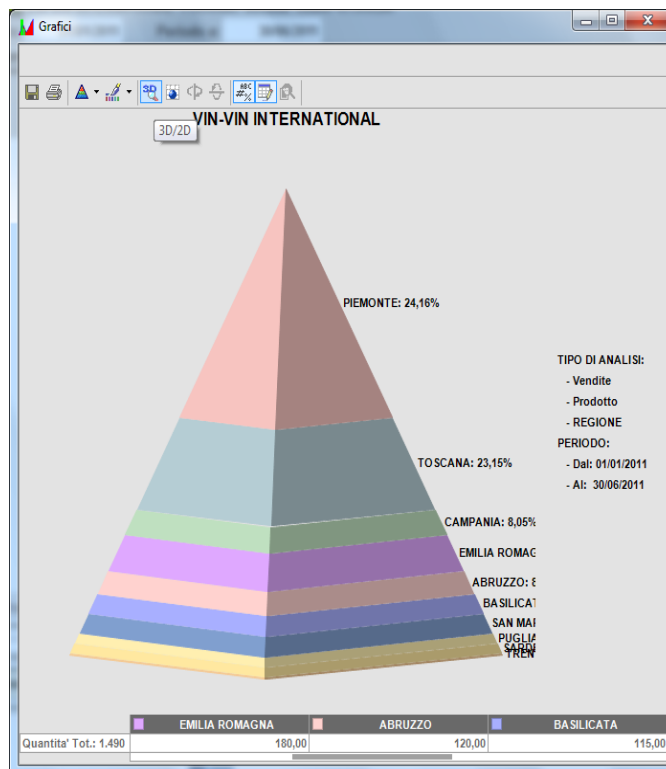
Grafici

3D/2D

VIN-VIN INTERNATIONAL

PIEMONTE: 24,16%

TOSCANA: 23,15%

CAMPANIA: 8,05%

EMILIA ROMAG

ABRUZZO: 8

BASILICAT

SAN MAR

PUGLIA

SARD

TREN

TIPO DI ANALISI:
- Vendite
- Prodotto
- REGIONE
PERIODO:
- Dal: 01/01/2011
- Al: 30/06/2011

| | EMILIA ROMAGNA | ABRUZZO | BASILICATA |
|---|---|---|---|
| Quantita' Tot.: 1.490 | 180,00 | 120,00 | 115,00 |